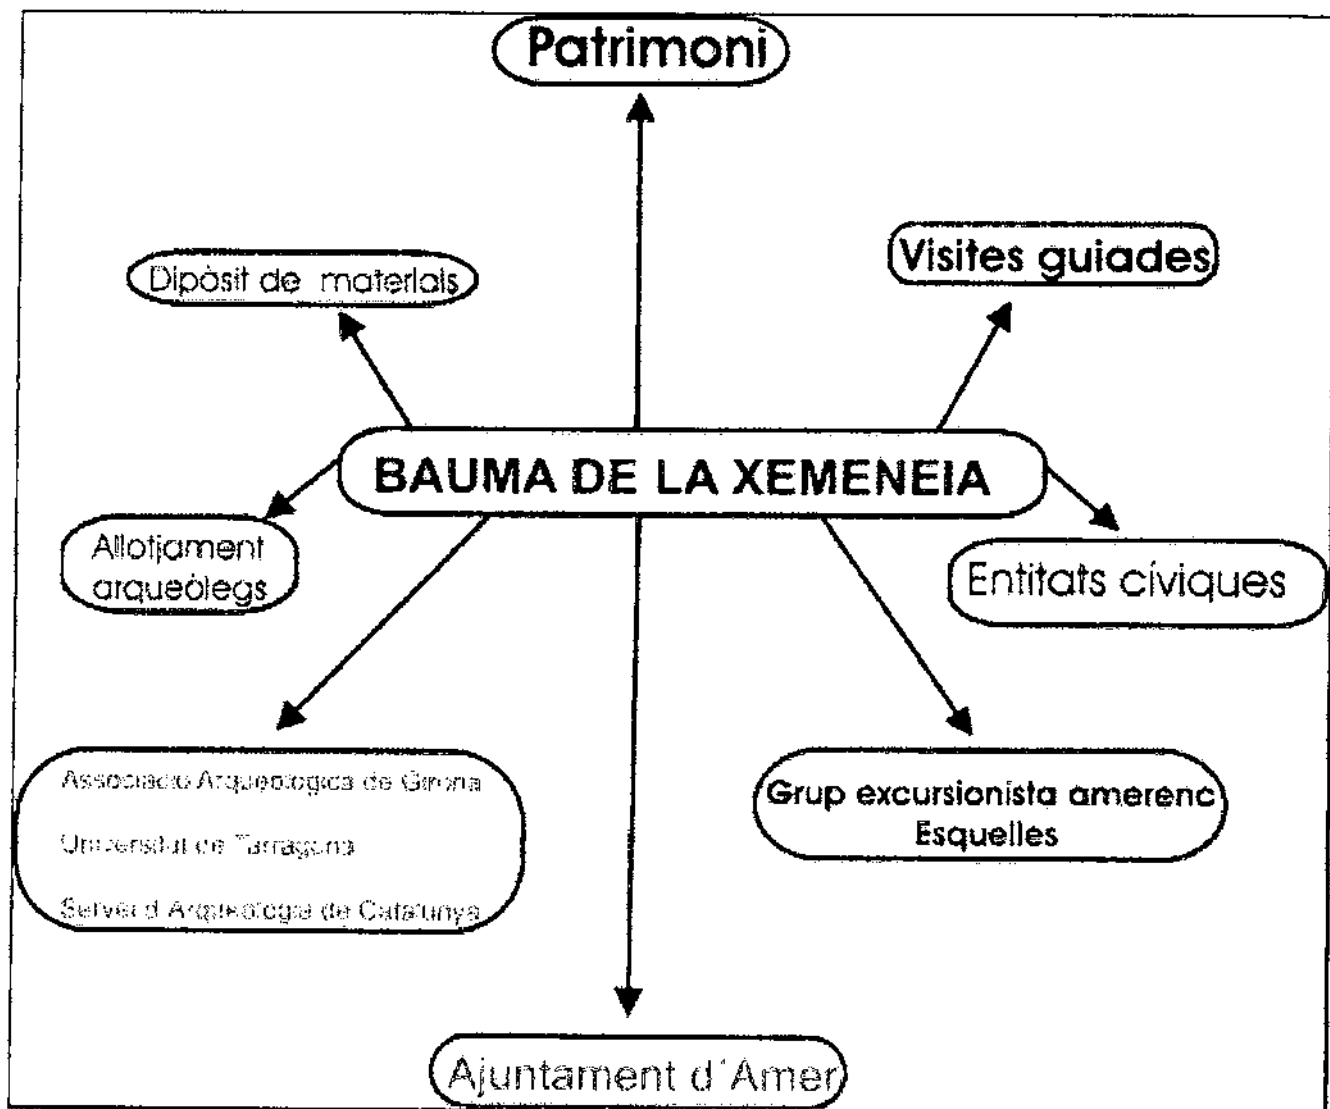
Patrimoni

Dipòsit de materials

Visites guiades

BAUMA DE LA XEMENEIA

Allotjament arqueòlegs

Entitats cíviques

Associació Arqueològica de Girona

Universitat de Tarragona

Servei d'Arqueologia de Catalunya

Grup excursionista amerenc Esquelles

Ajuntament d'Amer